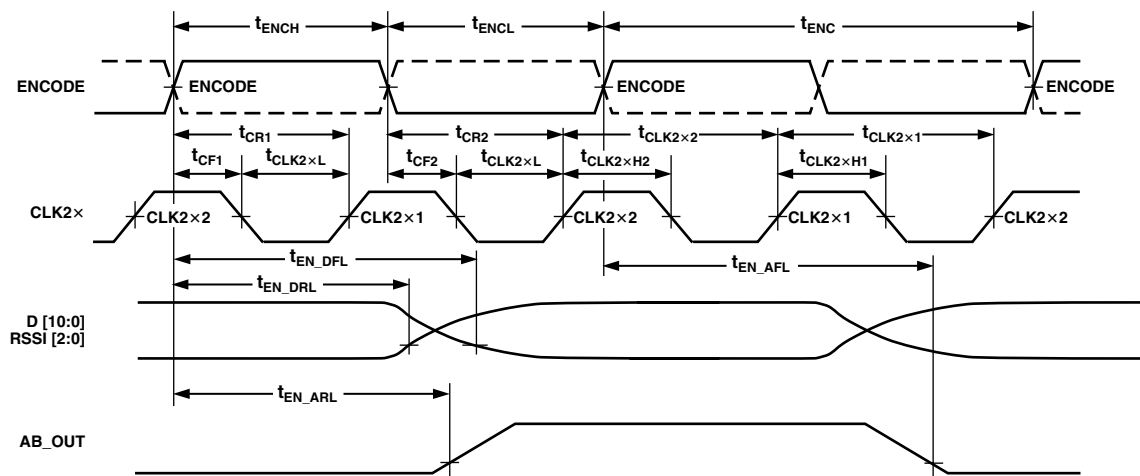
$t_{ENCH}$
$t_{ENCL}$
$t_{ENC}$

ENCODE
ENCODE
ENCODE
ENCODE

$t_{CR1}$
$t_{CR2}$
$t_{CLK2\times2}$
$t_{CLK2\times1}$
$t_{CF1}$
$t_{CLK2\times L}$
$t_{CF2}$
$t_{CLK2\times L}$
$t_{CLK2\times H2}$
$t_{CLK2\times H1}$

CLK2×
CLK2×2
CLK2×1
CLK2×2
CLK2×1
CLK2×2

$t_{EN\_DFL}$
$t_{EN\_AFL}$
$t_{EN\_DRL}$

D [10:0]
RSSI [2:0]

$t_{EN\_ARL}$

AB_OUT